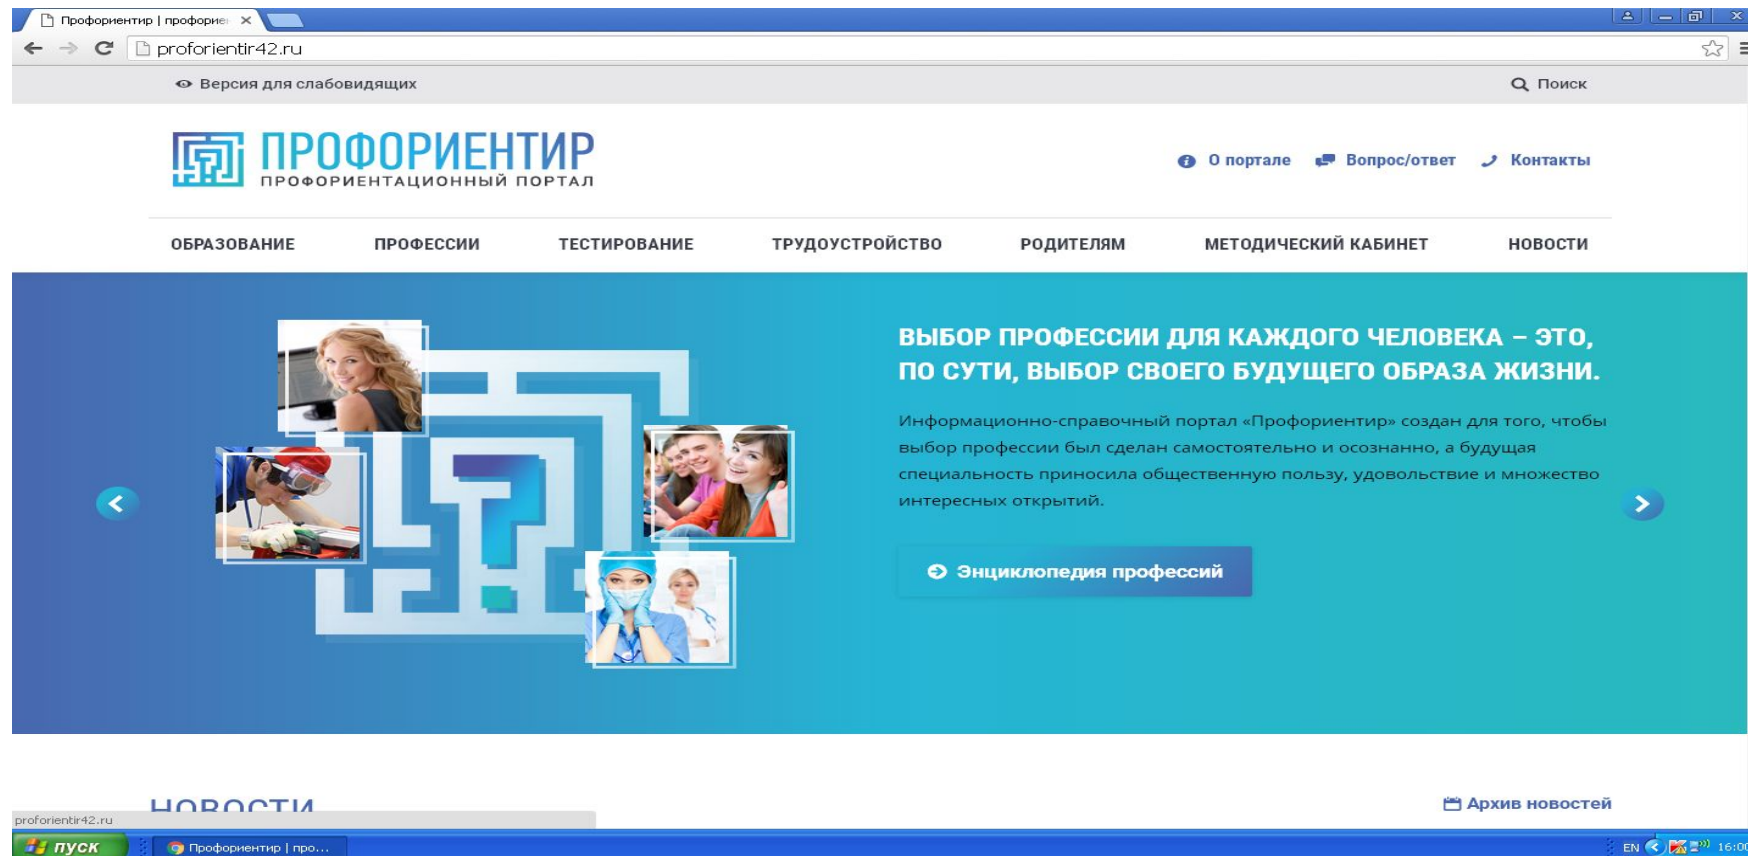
Профориентир | профорие ×

proforientir42.ru

Версия для слабовидящих

Поиск

ПРОФОРИЕНТИР
ПРОФОРИЕНТАЦИОННЫЙ ПОРТАЛ

О портале  Вопрос/ответ  Контакты

ОБРАЗОВАНИЕ  ПРОФЕССИИ  ТЕСТИРОВАНИЕ  ТРУДОУСТРОЙСТВО  РОДИТЕЛЯМ  МЕТОДИЧЕСКИЙ КАБИНЕТ  НОВОСТИ

ВЫБОР ПРОФЕССИИ ДЛЯ КАЖДОГО ЧЕЛОВЕКА – ЭТО, ПО СУТИ, ВЫБОР СВОЕГО БУДУЩЕГО ОБРАЗА ЖИЗНИ.

Информационно-справочный портал «Профориентир» создан для того, чтобы выбор профессии был сделан самостоятельно и осознанно, а будущая специальность приносила общественную пользу, удовольствие и множество интересных открытий.

Энциклопедия профессий

НОВОСТИ

Архив новостей

proforientir42.ru

пуск  Профориентир | про...  EN  16:00